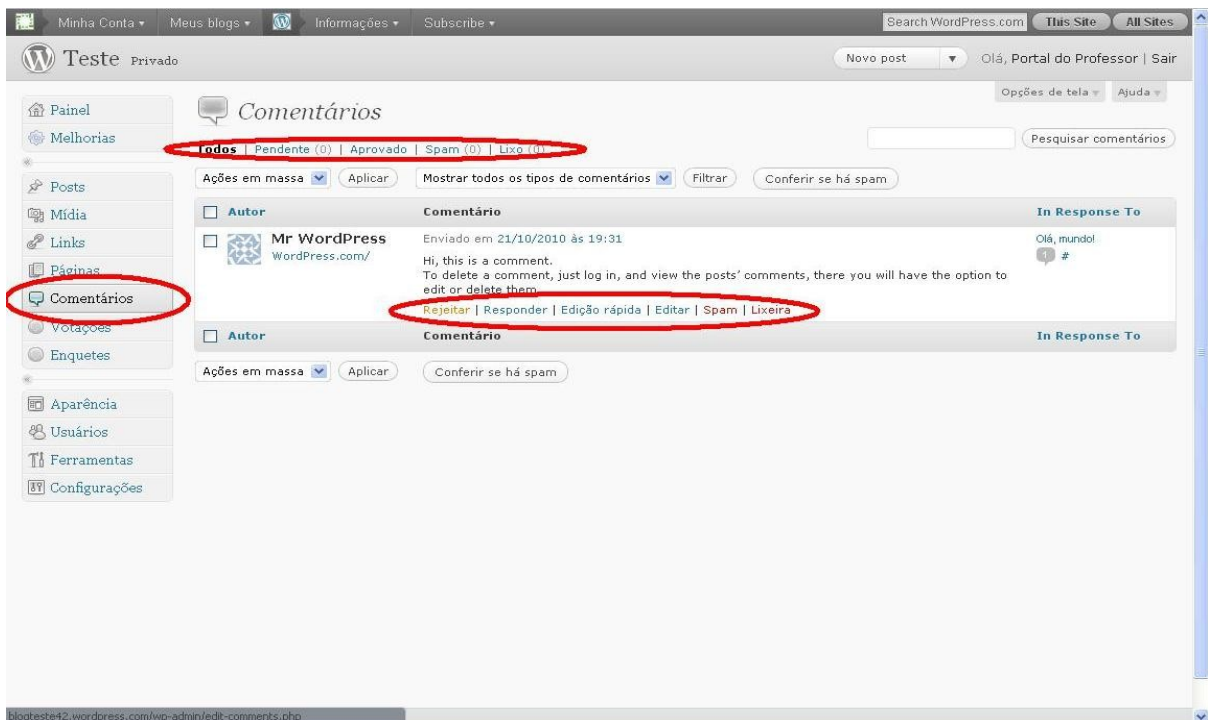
Minha Conta ▾ Meus blogs ▾ Informações ▾ Subscribe ▾ Search WordPress.com This Site All Sites

Teste Privado

Novo post ▾ Olá, Portal do Professor | Sair

Opções de tela ▾ Ajuda ▾

Painel
Melhorias
Posts
Mídia
Links
Páginas
Comentários
Votações
Enquetes
Aparência
Usuários
Ferramentas
Configurações

Comentários

Todos | Pendente (0) | Aprovado | Spam (0) | Lixo (0)

Pesquisar comentários

Ações em massa Aplicar Mostrar todos os tipos de comentários Filtrar Conferir se há spam

| Autor | Comentário | In Response To |
|---|---|---|
| Mr WordPress WordPress.com/ | Enviado em 21/10/2010 às 19:31 Hi, this is a comment. To delete a comment, just log in, and view the posts' comments, there you will have the option to edit or delete them. Rejeitar \| Responder \| Edição rápida \| Editar \| Spam \| Lixeira | Olá, mundo! 1 # |
| Autor | Comentário | In Response To |

Ações em massa Aplicar Conferir se há spam

blogteste42.wordpress.com/wp-admin/edit-comments.php